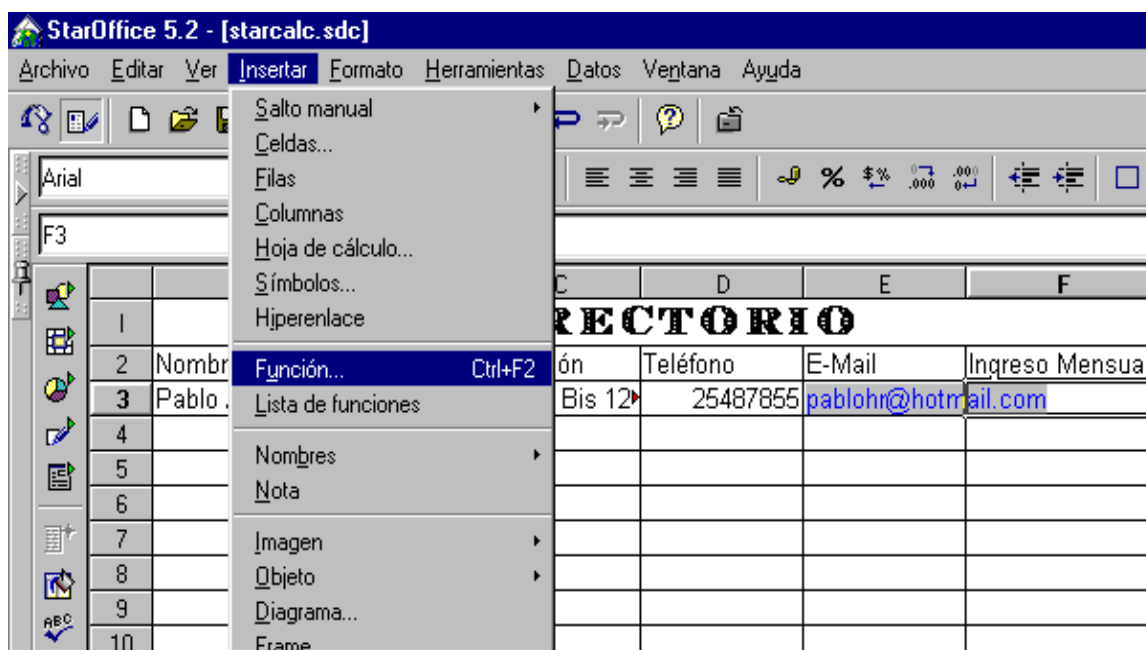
StarOffice 5.2 - [starcalc.sdc]

Archivo Editar Ver Insertar Formato Herramientas Datos Ventana Ayuda

Arial

F3

Salto manual
Celdas...
Filas
Columnas
Hoja de cálculo...
Símbolos...
Hiperenlace
Función... Ctrl+F2
Lista de funciones
Nombres
Nota
Imagen
Objeto
Diagrama...
Frame

| | | C | D | E | F |
|---|---|---|---|---|---|
| 1 | | RECTORIO | | | |
| 2 | Nombr | ón | Teléfono | E-Mail | Ingreso Mensua |
| 3 | Pablo . | Bis 12 | 25487855 | pablohr@hotmail.com | |
| 4 | | | | | |
| 5 | | | | | |
| 6 | | | | | |
| 7 | | | | | |
| 8 | | | | | |
| 9 | | | | | |
| 10 | | | | | |